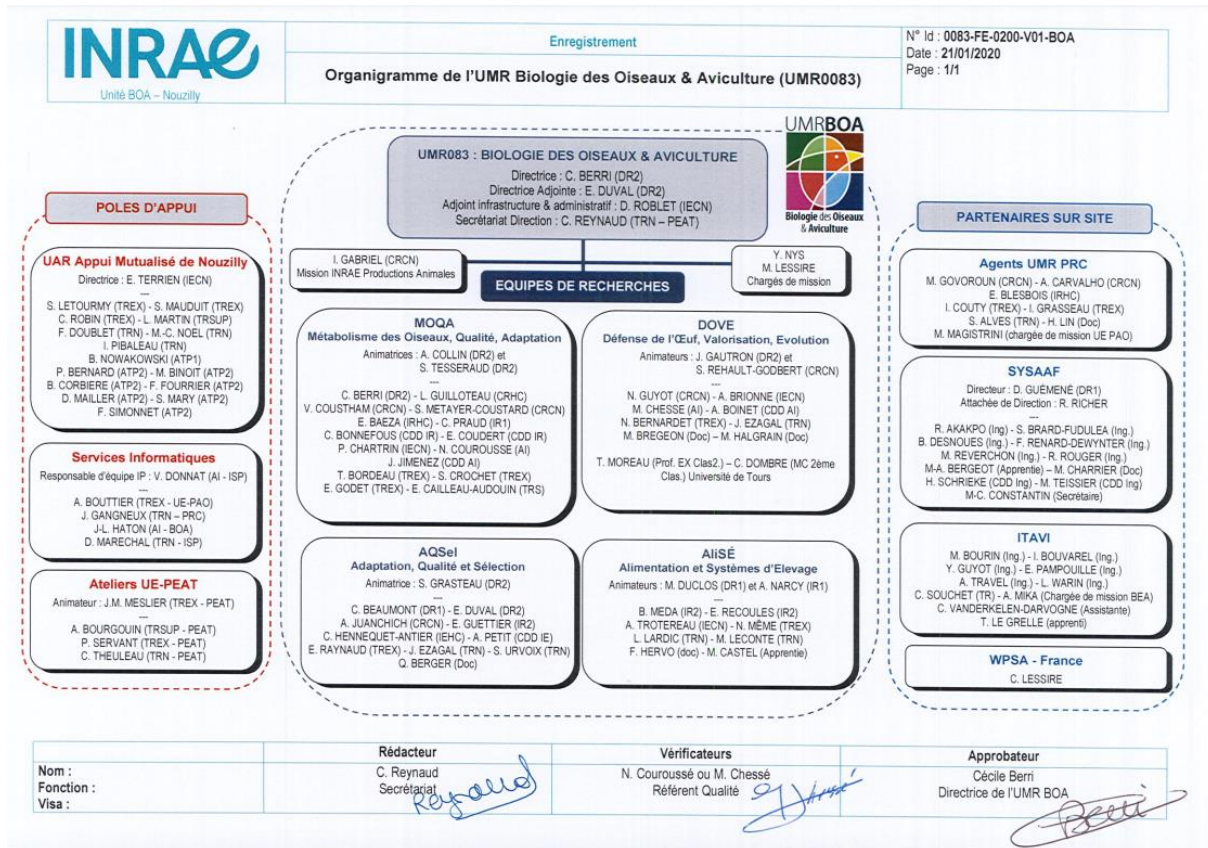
INRAE
Unité BOA – Nouzilly

Enregistrement

Organigramme de l'UMR Biologie des Oiseaux & Aviculture (UMR0083)

N° Id : 0083-FE-0200-V01-BOA
Date : 21/01/2020
Page : 1/1

UMRBOA
Biologie des Oiseaux & Aviculture

UMR083 : BIOLOGIE DES OISEAUX & AVICULTURE
Directrice : C. BERRI (DR2)
Directrice Adjointe : E. DUVAL (DR2)
Adjoint infrastructure & administratif : D. ROBLET (IECN)
Secrétariat Direction : C. REYNAUD (TRN – PEAT)

I. GABRIEL (CRCN)
Mission INRAE Productions Animales

Y. NYS
M. LESSIRE
Chargés de mission

EQUIPES DE RECHERCHES

POLES D'APPUI

UAR Appui Mutualisé de Nouzilly
Directrice : E. TERRIEN (IECN)
---
S. LETOURMY (TREX) - S. MAUDUIT (TREX)
C. ROBIN (TREX) - L. MARTIN (TRSUP)
F. DOUBLET (TRN) - M.-C. NOEL (TRN)
I. PIBALEAU (TRN)
B. NOWAKOWSKI (ATP1)
P. BERNARD (ATP2) - M. BINOIT (ATP2)
B. CORBIERE (ATP2) - F. FOURRIER (ATP2)
D. MAILLER (ATP2) - S. MARY (ATP2)
F. SIMONNET (ATP2)

Services Informatiques
Responsable d'équipe IP : V. DONNAT (AI - ISP)
---
A. BOUTTIER (TREX - UE-PAO)
J. GANGNEUX (TRN – PRC)
J-L. HATON (AI - BOA)
D. MARECHAL (TRN - ISP)

Ateliers UE-PEAT
Animateur : J.M. MESLIER (TREX - PEAT)
---
A. BOURGOUIN (TRSUP - PEAT)
P. SERVANT (TREX - PEAT)
C. THEULEAU (TRN - PEAT)

MOQA
Métabolisme des Oiseaux, Qualité, Adaptation
Animatrices : A. COLLIN (DR2) et S. TESSERAUD (DR2)
---
C. BERRI (DR2) - L. GUILLOTEAU (CRHC)
V. COUSTHAM (CRCN) - S. METAYER-COUSTARD (CRCN)
E. BAEZA (IRHC) - C. PRAUD (IR1)
C. BONNEFOUS (CDD IR) - E. COUDERT (CDD IR)
P. CHARTRIN (IECN) - N. COUROUSSE (AI)
J. JIMENEZ (CDD AI)
T. BORDEAU (TREX) - S. CROCHET (TREX)
E. GODET (TREX) - E. CAILLEAU-AUDOUIN (TRS)

DOVE
Défense de l'Œuf, Valorisation, Evolution
Animateurs : J. GAUTRON (DR2) et S. REHAULT-GODBERT (CRCN)
---
N. GUYOT (CRCN) - A. BRIONNE (IECN)
M. CHESSE (AI) - A. BOINET (CDD AI)
N. BERNARDET (TREX) - J. EZAGAL (TRN)
M. BREGEON (Doc) – M. HALGRAIN (Doc)

T. MOREAU (Prof. EX Clas2.) – C. DOMBRE (MC 2ème Clas.) Université de Tours

AQSel
Adaptation, Qualité et Sélection
Animatrice : S. GRASTEAU (DR2)
---
C. BEAUMONT (DR1) - E. DUVAL (DR2)
A. JUANCHICH (CRCN) - E. GUETTIER (IR2)
C. HENNEQUET-ANTIER (IEHC) - A. PETIT (CDD IE)
E. RAYNAUD (TREX) - J. EZAGAL (TRN) - S. URVOIX (TRN)
Q. BERGER (Doc)

AliSÉ
Alimentation et Systèmes d'Elevage
Animateurs : M. DUCLOS (DR1) et A. NARCY (IR1)
---
B. MEDA (IR2) - E. RECOULES (IR2)
A. TROTEREAU (IECN) - N. MÊME (TREX)
L. LARDIC (TRN) - M. LECONTE (TRN)
F. HERVO (doc) - M. CASTEL (Apprentie)

PARTENAIRES SUR SITE

Agents UMR PRC
M. GOVOROUN (CRCN) - A. CARVALHO (CRCN)
E. BLESBOIS (IRHC)
I. COUTY (TREX) - I. GRASSEAU (TREX)
S. ALVES (TRN) - H. LIN (Doc)
M. MAGISTRINI (chargée de mission UE PAO)

SYSAAF
Directeur : D. GUÉMENÉ (DR1)
Attachée de Direction : R. RICHER
---
R. AKAKPO (Ing) - S. BRARD-FUDULEA (Ing.)
B. DESNOUES (Ing.) - F. RENARD-DEWYNTER (Ing.)
M. REVERCHON (Ing.) - R. ROUGER (Ing.)
M-A. BERGEOT (Apprentie) - M. CHARRIER (Doc)
H. SCHRIEKE (CDD Ing) - M. TEISSIER (CDD Ing)
M-C. CONSTANTIN (Secrétaire)

ITAVI
M. BOURIN (Ing.) - I. BOUVAREL (Ing.)
Y. GUYOT (Ing.) - E. PAMPOUILLE (Ing.)
A. TRAVEL (Ing.) - L. WARIN (Ing.)
C. SOUCHET (TR) - A. MIKA (Chargée de mission BEA)
C. VANDERKELEN-DARVOGNE (Assistante)
T. LE GRELLE (apprenti)

WPSA - France
C. LESSIRE

| | Rédacteur | Vérificateurs | Approbateur |
|---|---|---|---|
| Nom : Fonction : Visa : | C. Reynaud Secrétariat Reynaud | N. Couroussé ou M. Chessé Référent Qualité | Cécile Berri Directrice de l'UMR BOA Berri |